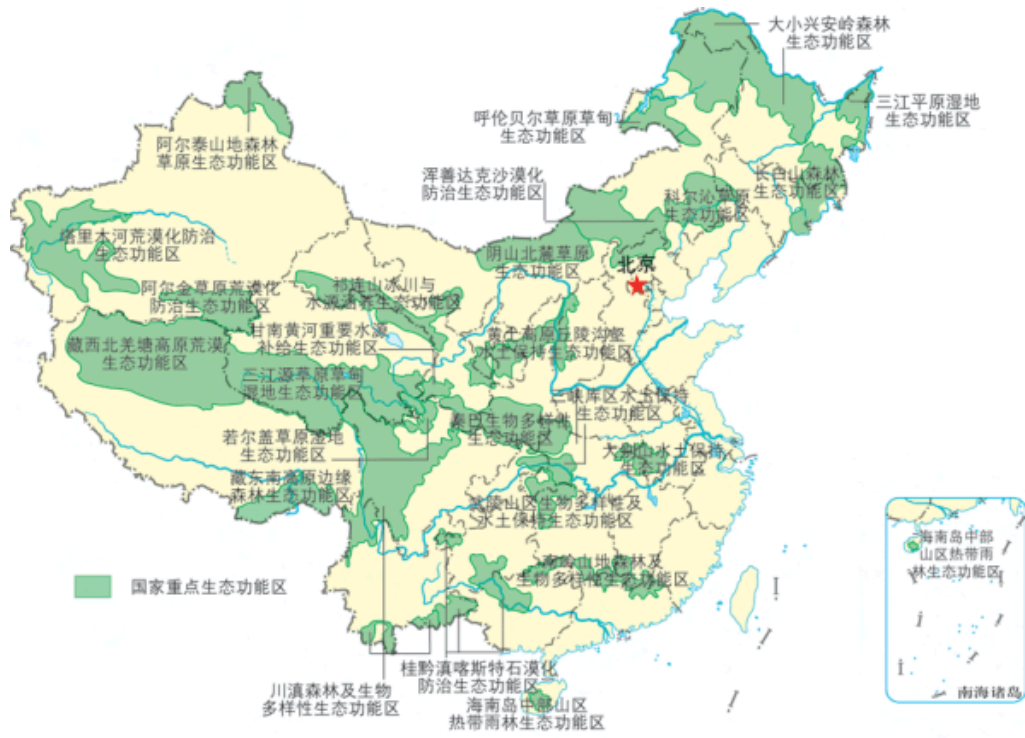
大小兴安岭森林生态功能区

三江平原湿地生态功能区

呼伦贝尔草原草甸生态功能区

阿尔泰山地森林草原生态功能区

浑善达克沙漠化防治生态功能区

长白山森林生态功能区

科尔沁草原生态功能区

塔里木河荒漠化防治生态功能区

阴山北麓草原生态功能区

北京

阿尔金草原荒漠化防治生态功能区

祁连山冰川与水源涵养生态功能区

甘南黄河重要水源补给生态功能区

藏西北羌塘高原荒漠生态功能区

黄土高原丘陵沟壑水土保持生态功能区

三江源草原草甸湿地生态功能区

三峡库区水土保持生态功能区

秦巴生物多样性生态功能区

若尔盖草原湿地生态功能区

大别山水土保持生态功能区

藏东南高原边缘森林生态功能区

武陵山区生物多样性及水土保持生态功能区

海南岛中部山区热带雨林生态功能区

南岭山地森林及生物多样性生态功能区

国家重点生态功能区

桂黔滇喀斯特石漠化防治生态功能区

川滇森林及生物多样性生态功能区

海南岛中部山区热带雨林生态功能区

南海诸岛